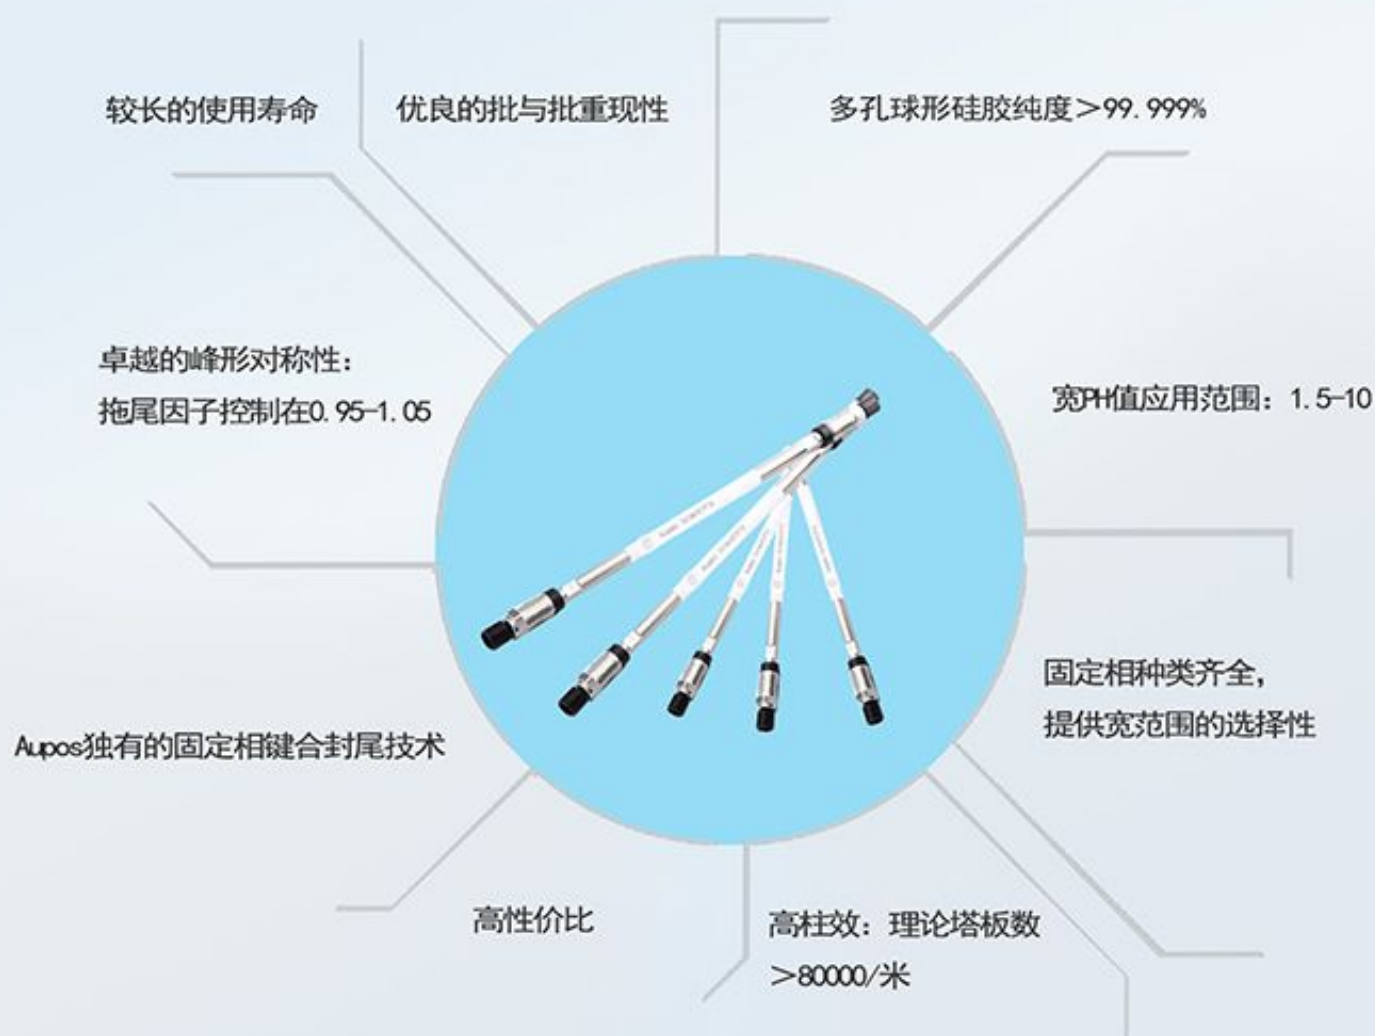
较长的使用寿命

优良的批与批重现性

多孔球形硅胶纯度＞99.999%

卓越的峰形对称性：
拖尾因子控制在0.95-1.05

宽PH值应用范围：1.5-10

固定相种类齐全，
提供宽范围的选择性

Aupos独有的固定相键合封尾技术

高性价比

高柱效：理论塔板数
＞80000/米